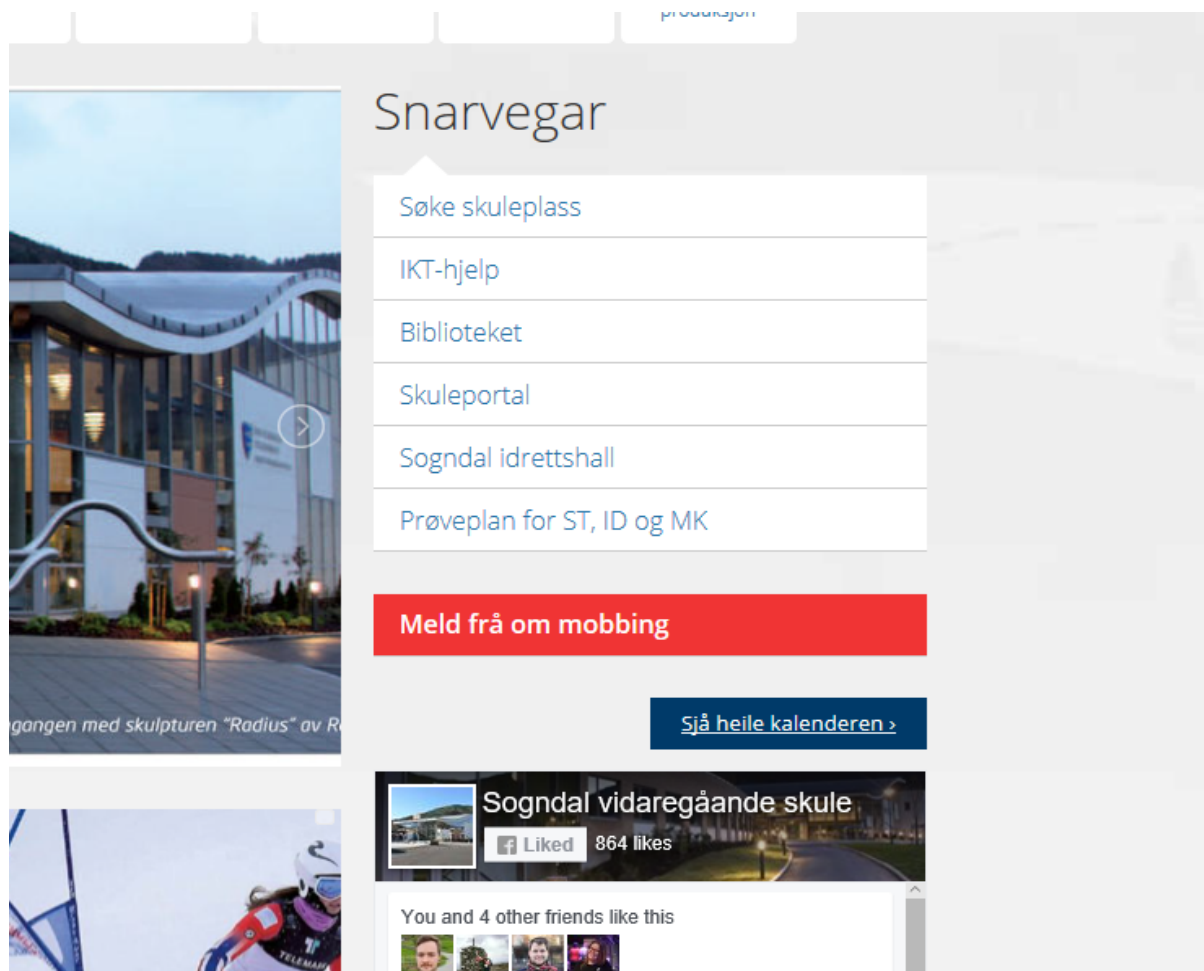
produksjon

Snarvegar

Søke skuleplass

IKT-hjelp

Biblioteket

Skuleportal

Sogndal idrettshall

Prøveplan for ST, ID og MK

Meld frå om mobbing

gangen med skulpturen "Radius" av R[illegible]

Sjå heile kalenderen ›

Sogndal vidaregåande skule

Liked 864 likes

You and 4 other friends like this

TELEMARK